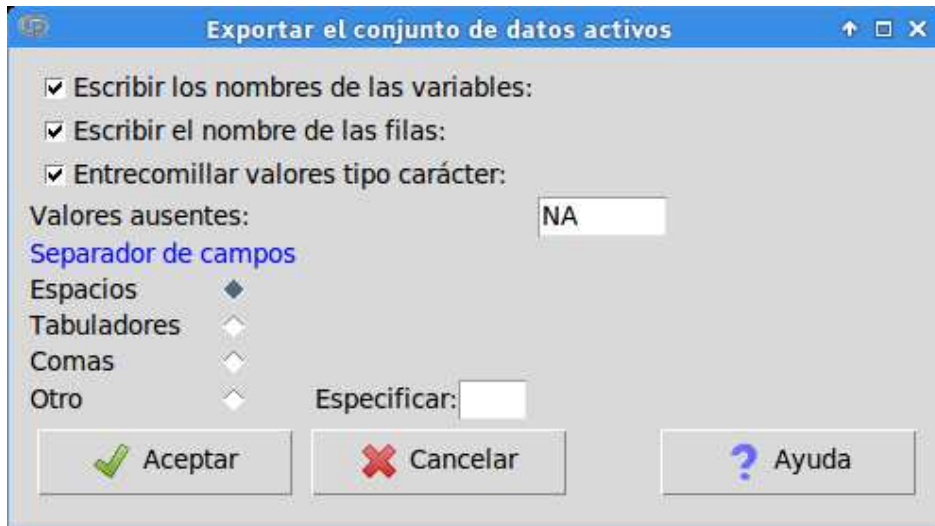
Exportar el conjunto de datos activos

Escribir los nombres de las variables:

Escribir el nombre de las filas:

Entrecomillar valores tipo carácter:

Valores ausentes: NA

Separador de campos

Espacios

Tabuladores

Comas

Otro

Especificar:

Aceptar

Cancelar

Ayuda